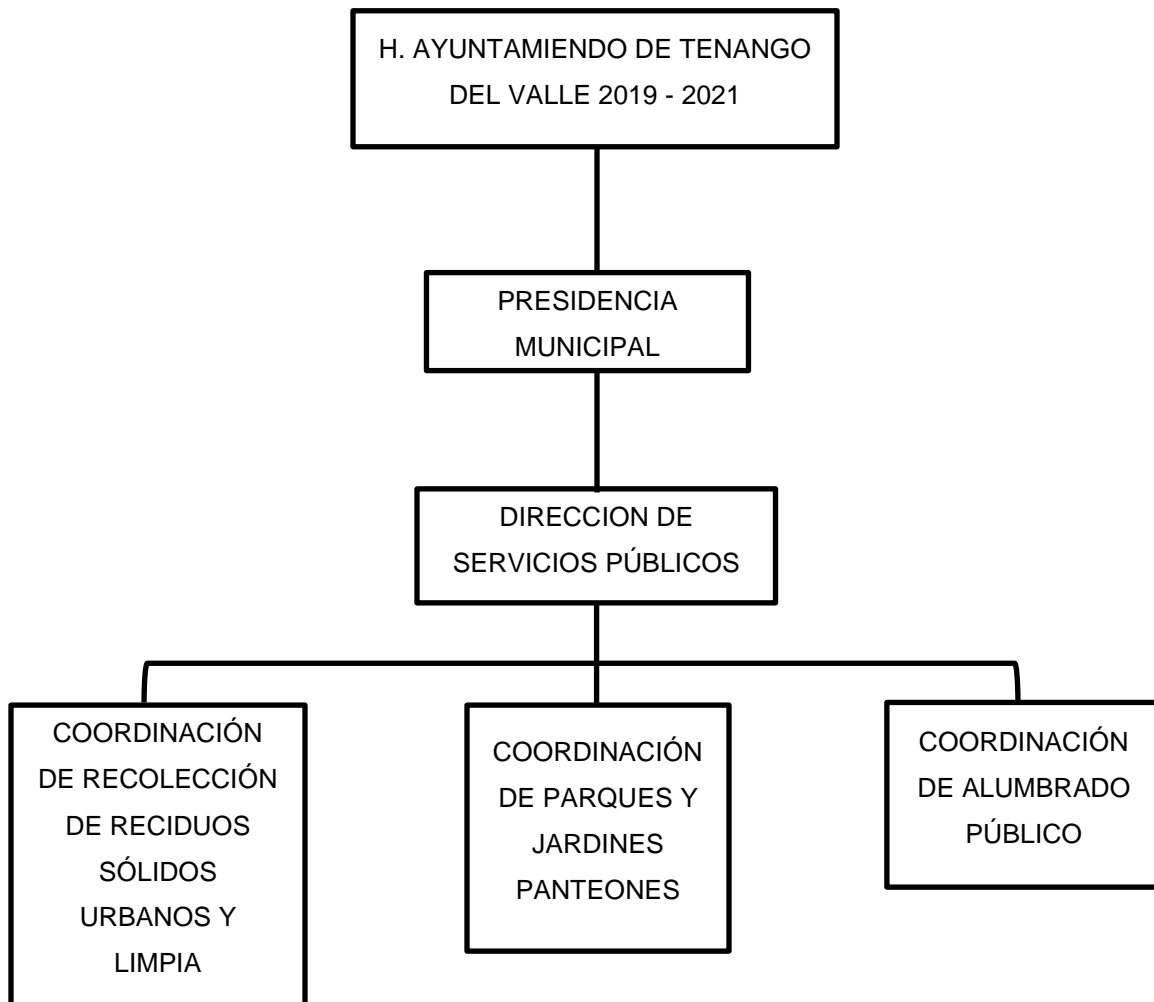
H. AYUNTAMIENDO DE TENANGO DEL VALLE 2019 - 2021

PRESIDENCIA MUNICIPAL

DIRECCION DE SERVICIOS PÚBLICOS

COORDINACIÓN DE RECOLECCIÓN DE RECIDUOS SÓLIDOS URBANOS Y LIMPIA

COORDINACIÓN DE PARQUES Y JARDINES PANTEONES

COORDINACIÓN DE ALUMBRADO PÚBLICO